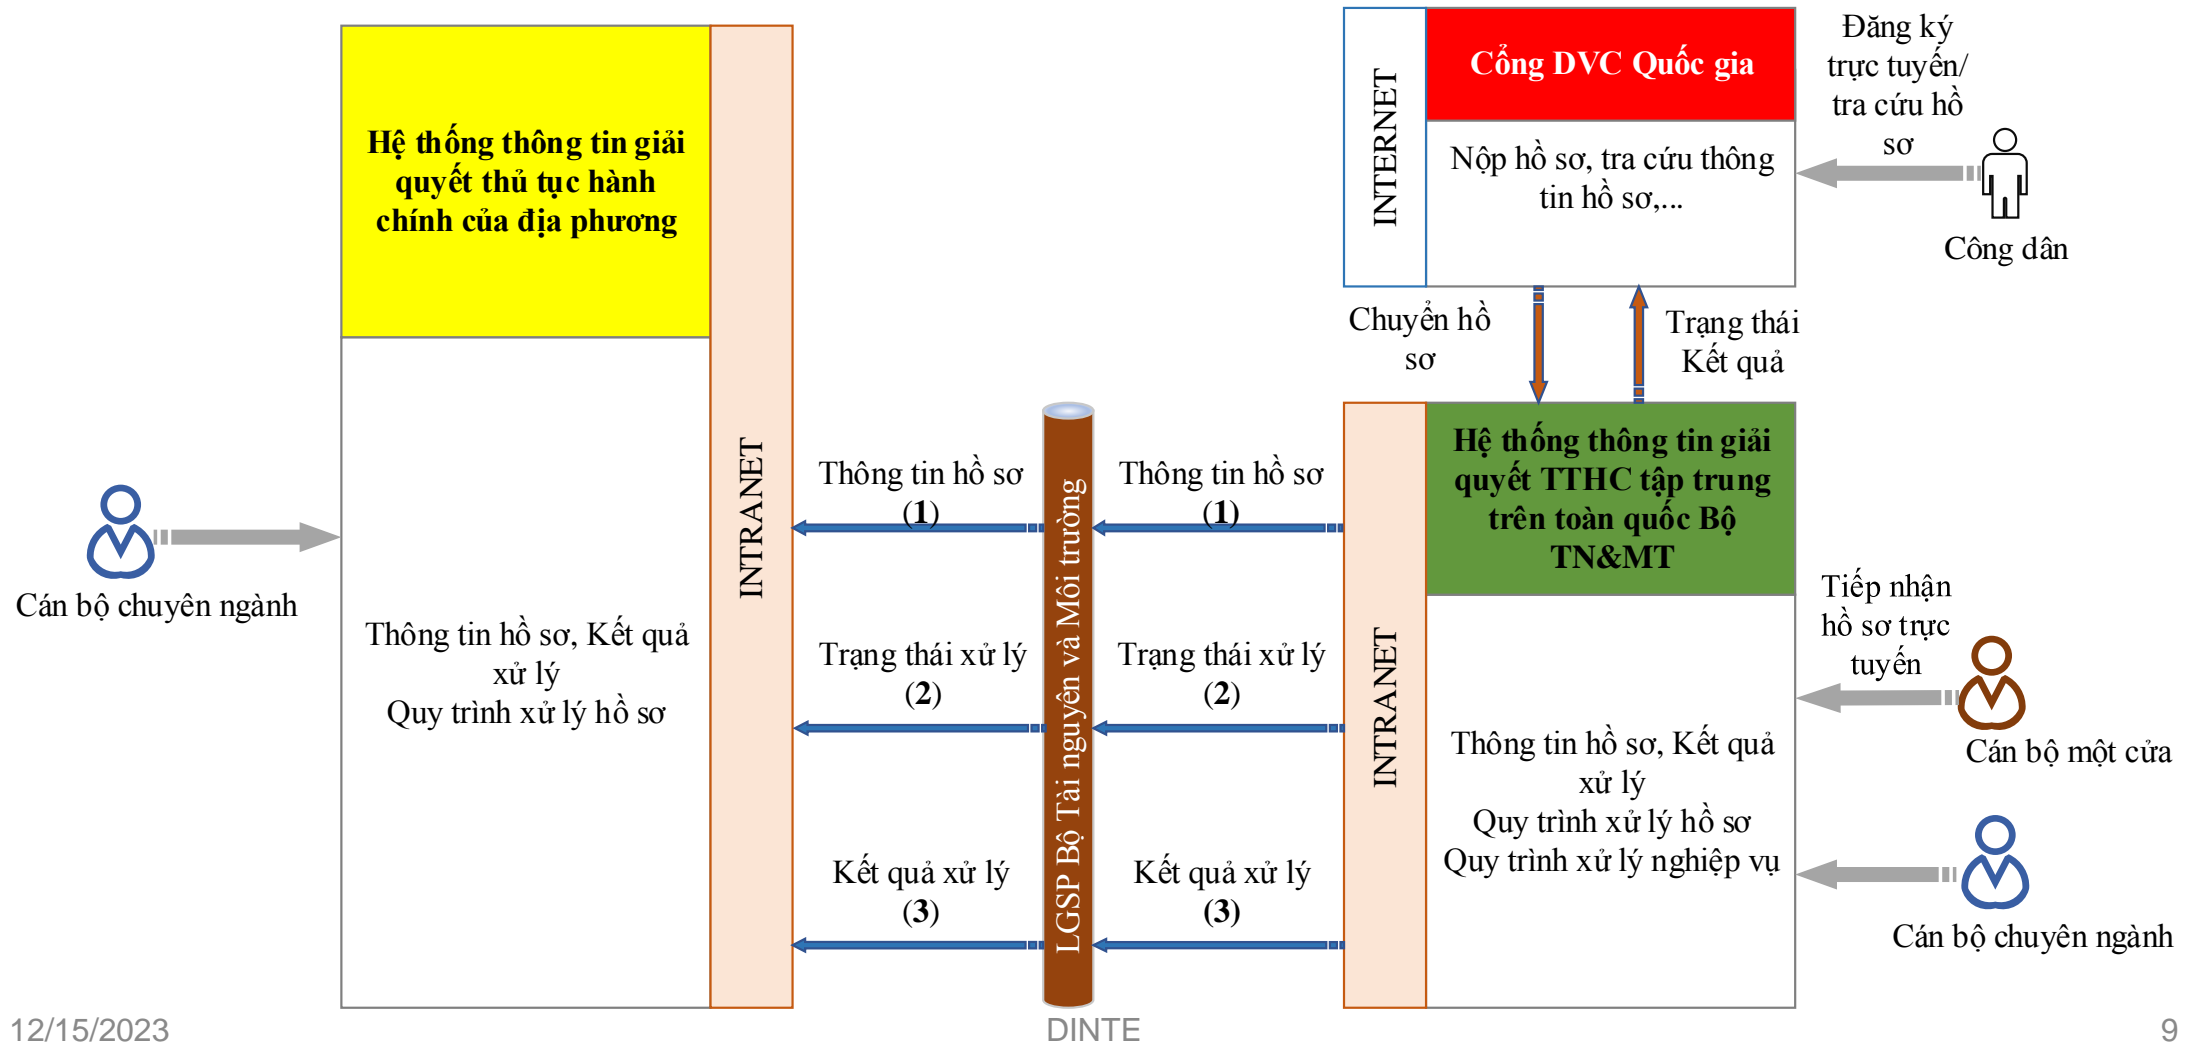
Hệ thống thông tin giải quyết thủ tục hành chính của địa phương

Thông tin hồ sơ, Kết quả xử lý
Quy trình xử lý hồ sơ

INTRANET

Cán bộ chuyên ngành

Thông tin hồ sơ (1)

Trạng thái xử lý (2)

Kết quả xử lý (3)

LGSP Bộ Tài nguyên và Môi trường

Thông tin hồ sơ (1)

Trạng thái xử lý (2)

Kết quả xử lý (3)

INTERNET

Cổng DVC Quốc gia

Nộp hồ sơ, tra cứu thông tin hồ sơ,...

Đăng ký trực tuyến/ tra cứu hồ sơ

Công dân

Chuyển hồ sơ

Trạng thái Kết quả

INTRANET

Hệ thống thông tin giải quyết TTHC tập trung trên toàn quốc Bộ TN&MT

Thông tin hồ sơ, Kết quả xử lý
Quy trình xử lý hồ sơ
Quy trình xử lý nghiệp vụ

Tiếp nhận hồ sơ trực tuyến

Cán bộ một cửa

Cán bộ chuyên ngành

12/15/2023

DINTE

9